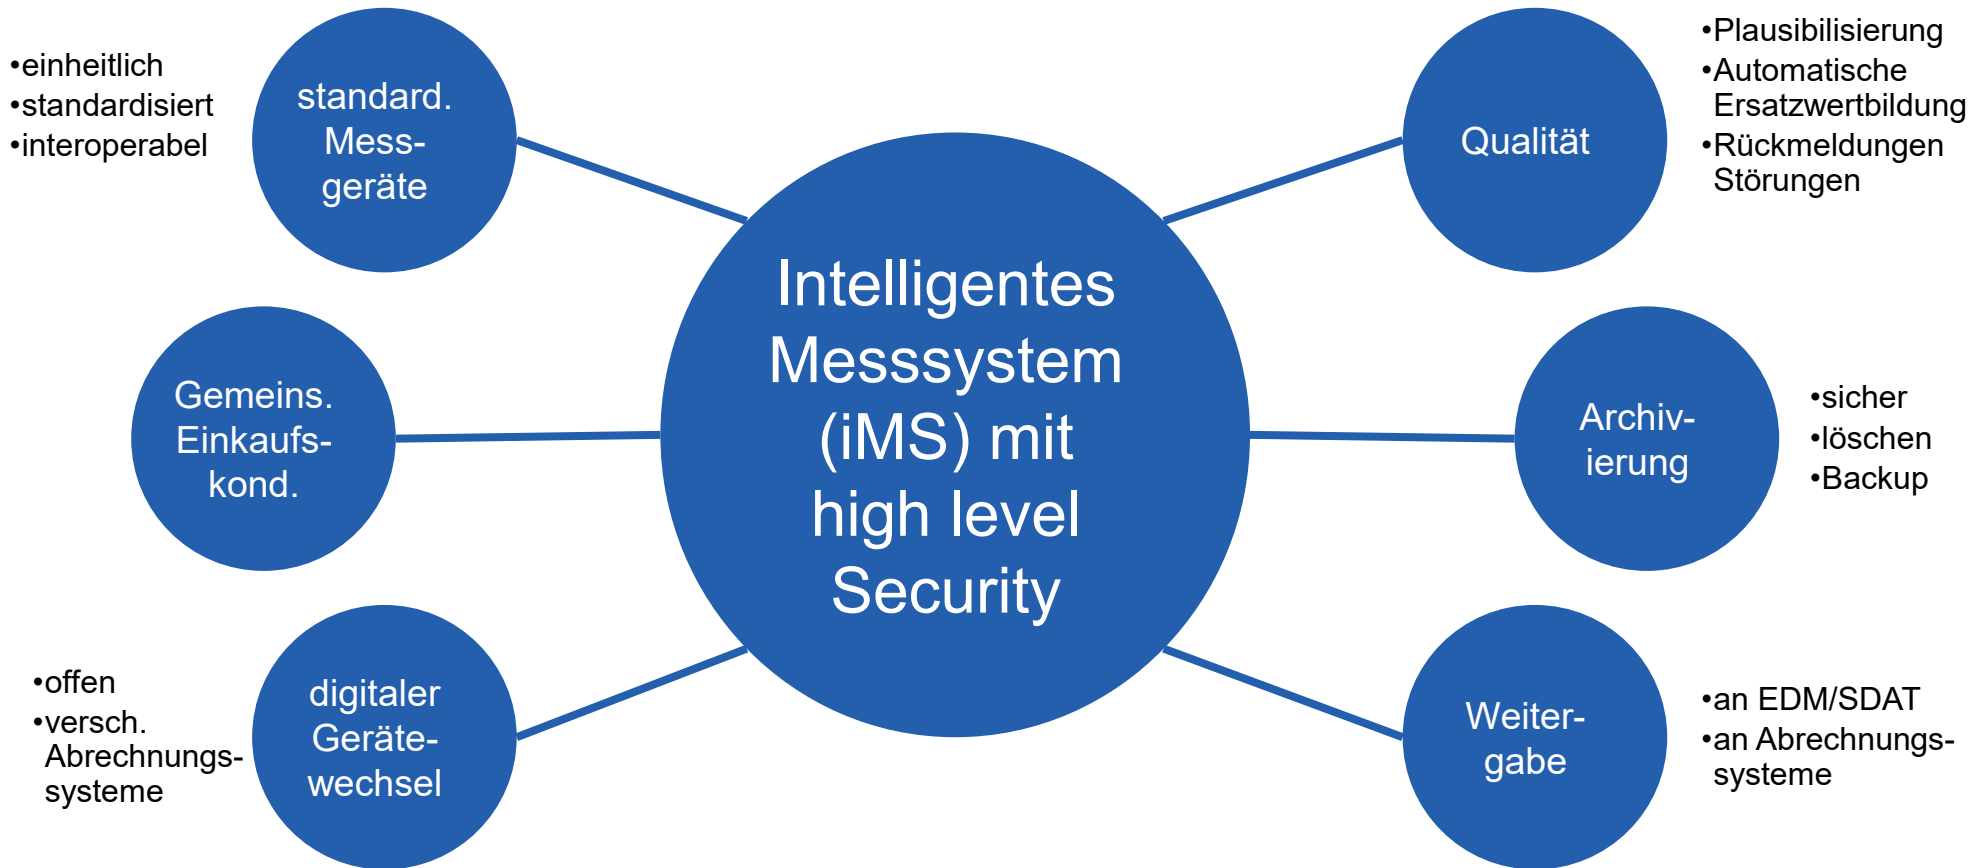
•einheitlich
•standardisiert
•interoperabel

standard. Mess-geräte

Gemeins. Einkaufs-kond.

•offen
•versch. Abrechnungs-systeme

digitaler Geräte-wechsel

Intelligentes Messsystem (iMS) mit high level Security

Qualität

•Plausibilisierung
•Automatische Ersatzwertbildung
•Rückmeldungen Störungen

Archiv-ierung

•sicher
•löschen
•Backup

Weiter-gabe

•an EDM/SDAT
•an Abrechnungs-systeme